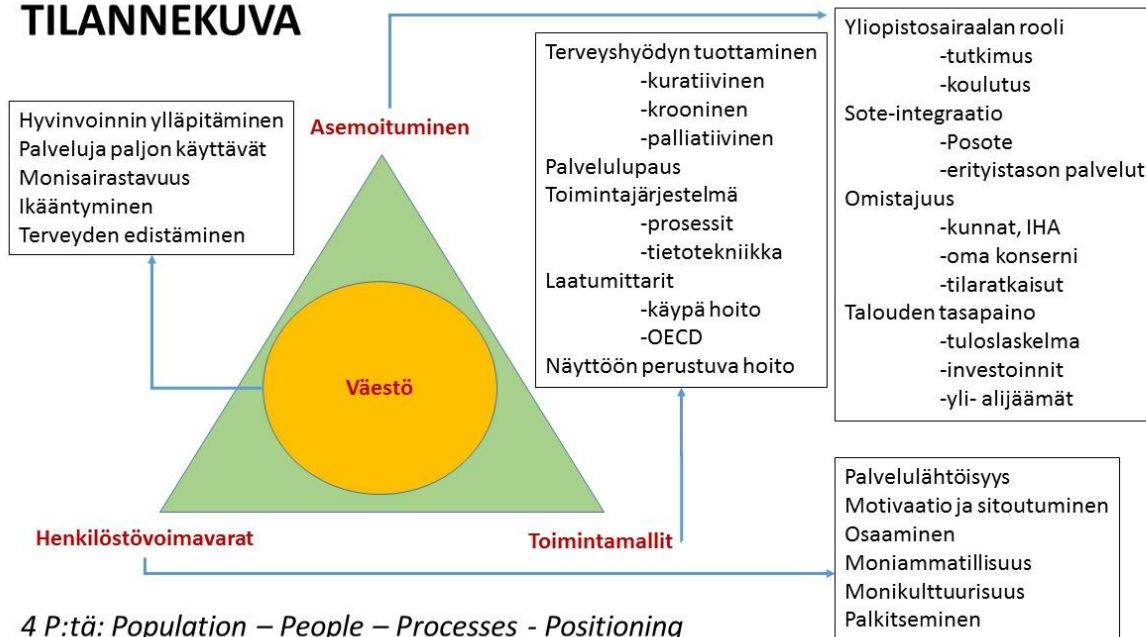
TILANNEKUVA

Hyvinvoinnin ylläpitäminen
Palveluja paljon käyttävät
Monisairastavuus
Ikääntyminen
Terveyden edistäminen

Asemoituminen

Väestö

Henkilöstövoimavarat

Toimintamallit

Terveyshyödyn tuottaminen
-kuratiivinen
-krooninen
-palliatiivinen
Palvelulupaus
Toimintajärjestelmä
-prosessit
-tietotekniikka
Laatumittarit
-käypä hoito
-OECD
Näyttöön perustuva hoito

Yliopistosairaalan rooli
-tutkimus
-koulutus
Sote-integraatio
-Posote
-erityistason palvelut
Omistajuus
-kunnat, IHA
-oma konserni
-tilaratkaisut
Talouden tasapaino
-tuloslaskelma
-investoinnit
-yli- alijäämät

Palvelulähtöisyys
Motivaatio ja sitoutuminen
Osaaminen
Moniammatillisuus
Monikulttuurisuus
Palkitseminen

4 P:tä: Population – People – Processes - Positioning